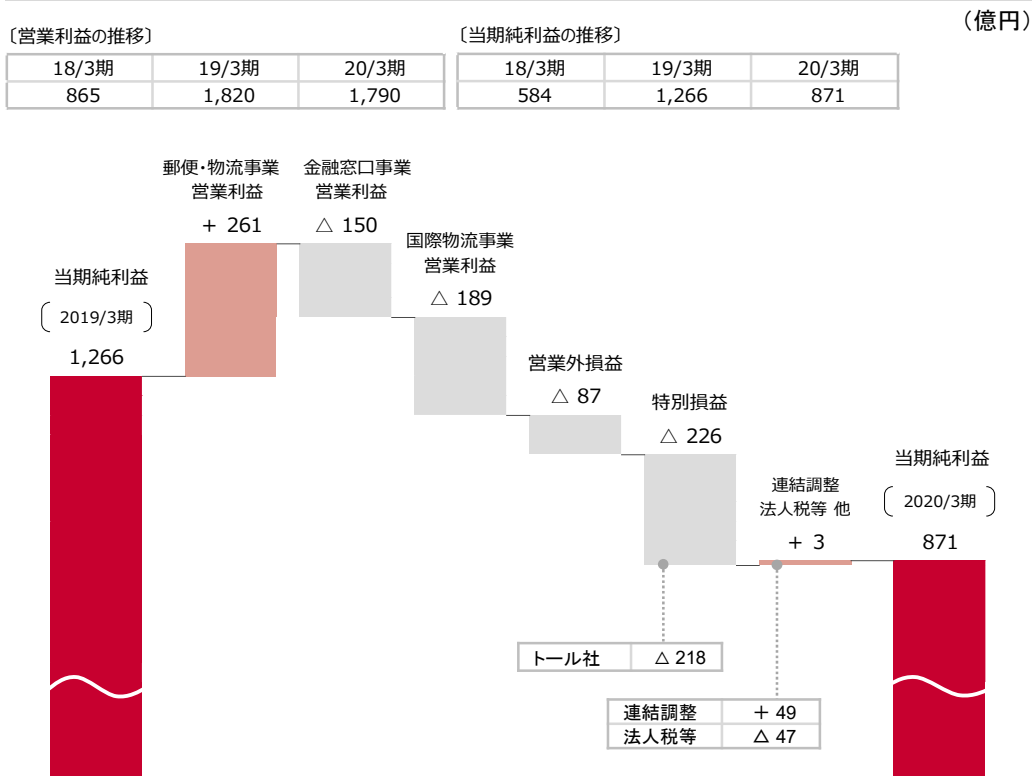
（億円）

〔営業利益の推移〕

| 18/3期 | 19/3期 | 20/3期 |
|---|---|---|
| 865 | 1,820 | 1,790 |

〔当期純利益の推移〕

| 18/3期 | 19/3期 | 20/3期 |
|---|---|---|
| 584 | 1,266 | 871 |

当期純利益
（2019/3期）
1,266

郵便・物流事業
営業利益
＋ 261

金融窓口事業
営業利益
△ 150

国際物流事業
営業利益
△ 189

営業外損益
△ 87

特別損益
△ 226

連結調整
法人税等 他
＋ 3

当期純利益
（2020/3期）
871

| トール社 | △ 218 |
|---|---|

| 連結調整 | ＋ 49 |
|---|---|
| 法人税等 | △ 47 |